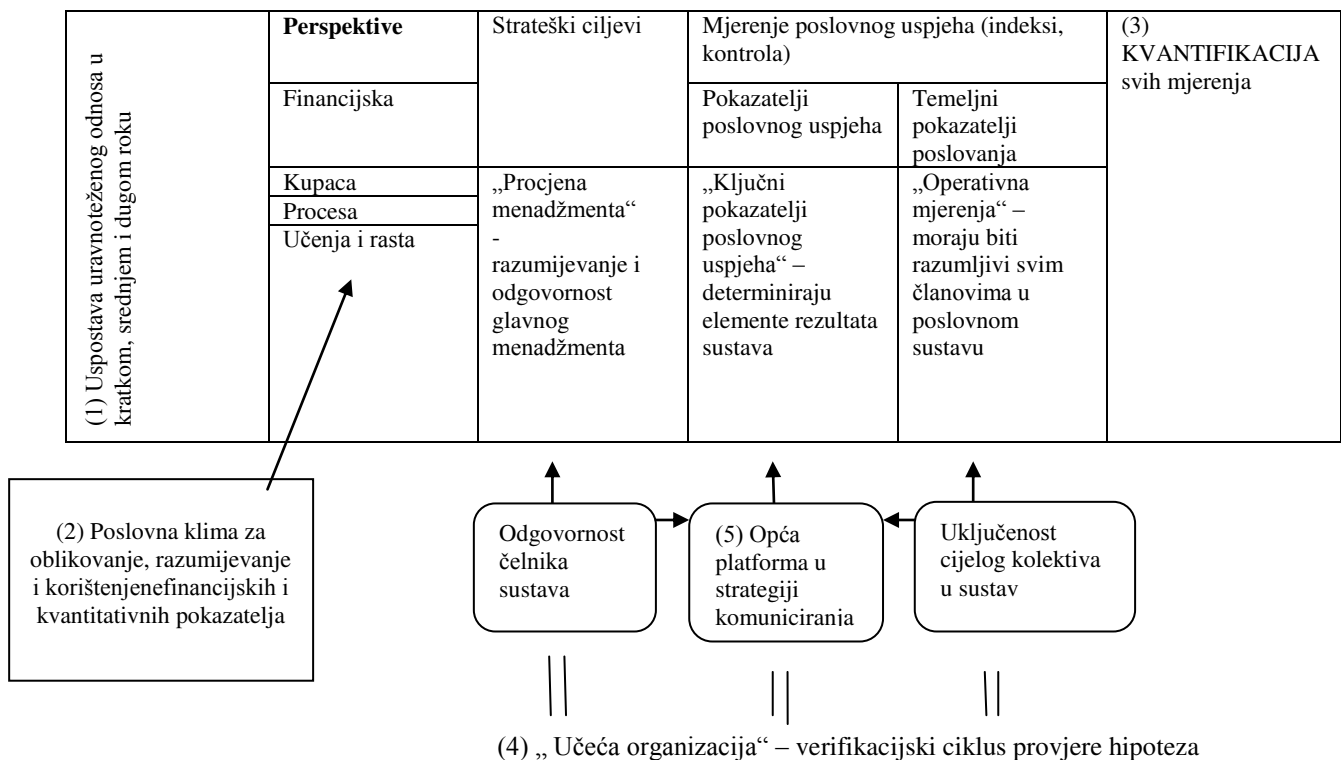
(1) Uspostava uravnoteženog odnosa u kratkom, srednjem i dugom roku

| Perspektive | Strateški ciljevi | Mjerenje poslovnog uspjeha (indeksi, kontrola) | | (3) KVANTIFIKACIJA svih mjerenja |
|---|---|---|---|---|
| Financijska | | Pokazatelji poslovnog uspjeha | Temeljni pokazatelji poslovanja | |
| Kupaca<br>Procesa<br>Učenja i rasta | „Procjena menadžmenta“ - razumijevanje i odgovornost glavnog menadžmenta | „Ključni pokazatelji poslovnog uspjeha“ – determiniraju elemente rezultata sustava | „Operativna mjerenja“ – moraju biti razumljivi svim članovima u poslovnom sustavu | |

(2) Poslovna klima za oblikovanje, razumijevanje i korištenjenefinancijskih i kvantitativnih pokazatelja

Odgovornost čelnika sustava

(5) Opća platforma u strategiji komunicirania

Uključenost cijelog kolektiva u sustav

(4) „ Učeća organizacija“ – verifikacijski ciklus provjere hipoteza